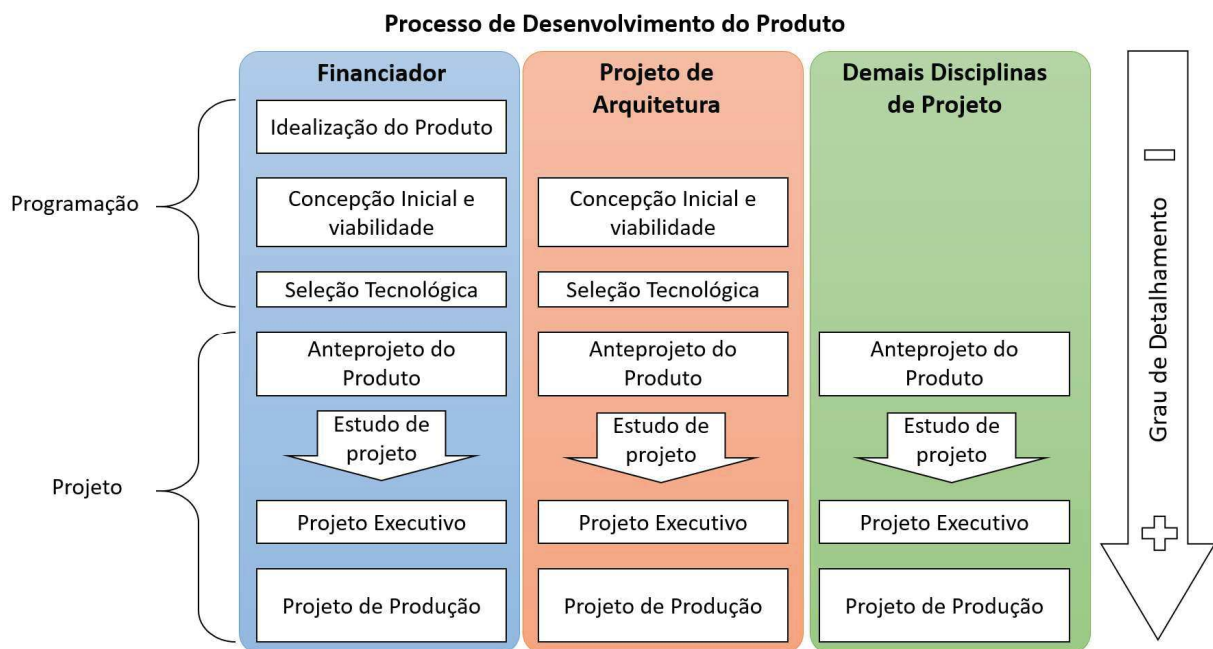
Processo de Desenvolvimento do Produto

Programação

Projeto

Financiador

Idealização do Produto

Concepção Inicial e viabilidade

Seleção Tecnológica

Anteprojeto do Produto

Estudo de projeto

Projeto Executivo

Projeto de Produção

Projeto de Arquitetura

Concepção Inicial e viabilidade

Seleção Tecnológica

Anteprojeto do Produto

Estudo de projeto

Projeto Executivo

Projeto de Produção

Demais Disciplinas de Projeto

Anteprojeto do Produto

Estudo de projeto

Projeto Executivo

Projeto de Produção

Grau de Detalhamento